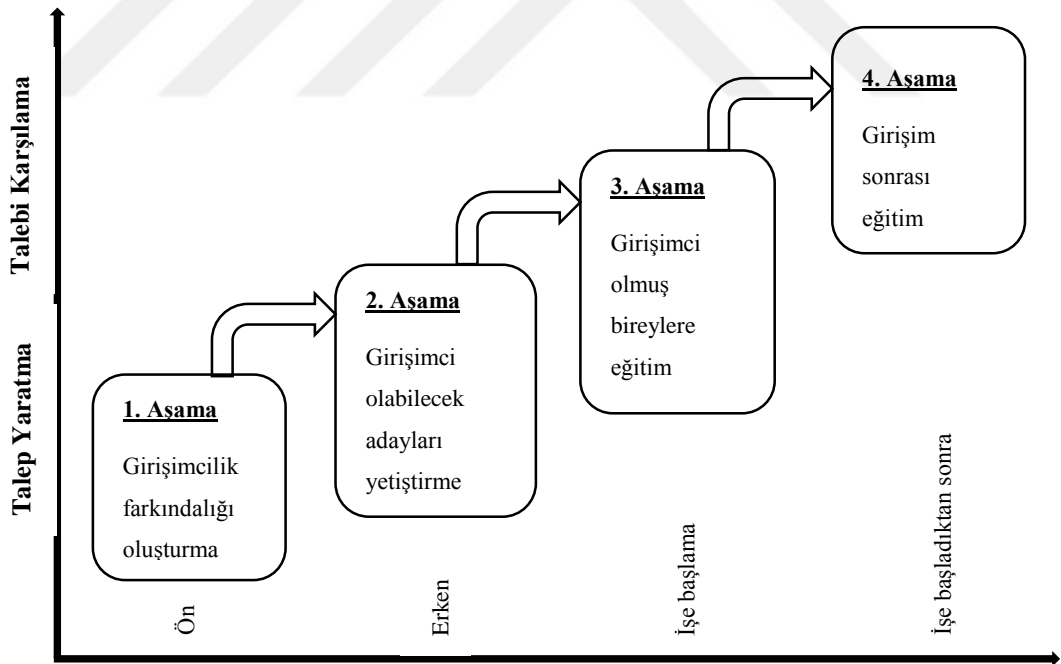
Talebi Karşılama

Talep Yaratma

1. Aşama

Girişimcilik farkındalığı oluşturma

2. Aşama

Girişimci olabilecek adayları yetiştirme

3. Aşama

Girişimci olmuş bireylere eğitim

4. Aşama

Girişim sonrası eğitim

Ön

Erken

İşe başlama

İşe başladıktan sonra